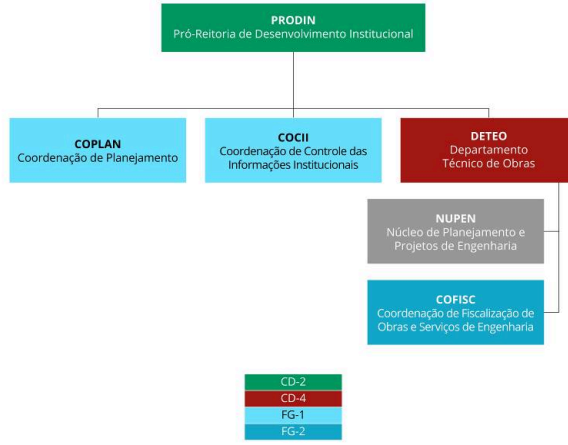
PRODIN
Pró-Reitoria de Desenvolvimento Institucional

COPLAN
Coordenação de Planejamento

COCII
Coordenação de Controle das Informações Institucionais

DETEO
Departamento Técnico de Obras

NUPEN
Núcleo de Planejamento e Projetos de Engenharia

COFISC
Coordenação de Fiscalização de Obras e Serviços de Engenharia

CD-2
CD-4
FG-1
FG-2